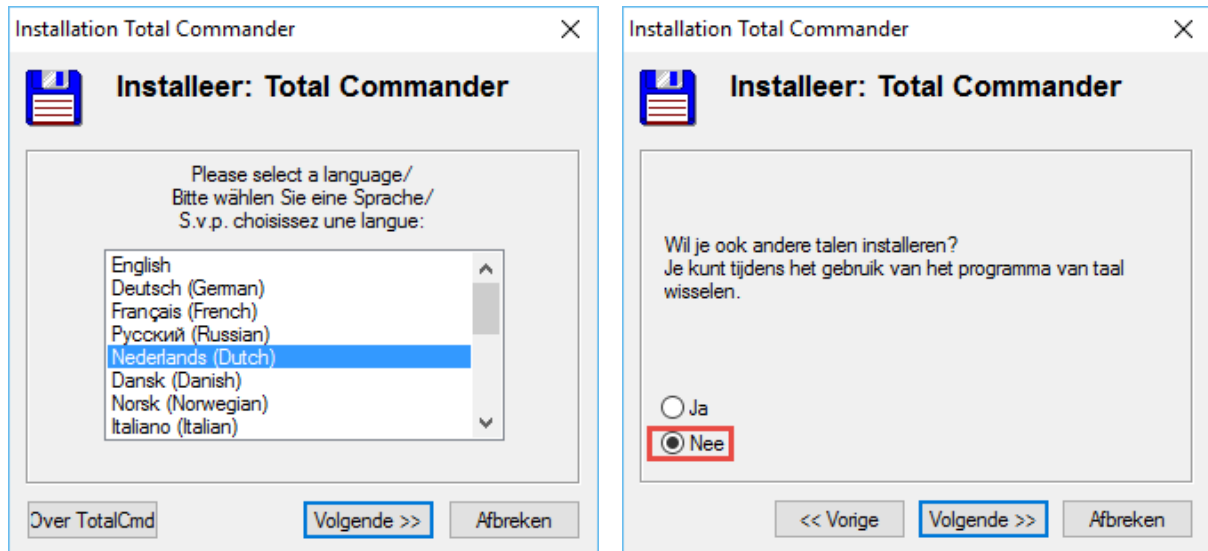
Installation Total Commander

Installeer: Total Commander

Please select a language/
Bitte wählen Sie eine Sprache/
S.v.p. choisissez une langue:

English
Deutsch (German)
Français (French)
Русский (Russian)
Nederlands (Dutch)
Dansk (Danish)
Norsk (Norwegian)
Italiano (Italian)

Over TotalCmd | Volgende >> | Afbreken

Installation Total Commander

Installeer: Total Commander

Wil je ook andere talen installeren?
Je kunt tijdens het gebruik van het programma van taal wisselen.

Ja
Nee

<< Vorige | Volgende >> | Afbreken